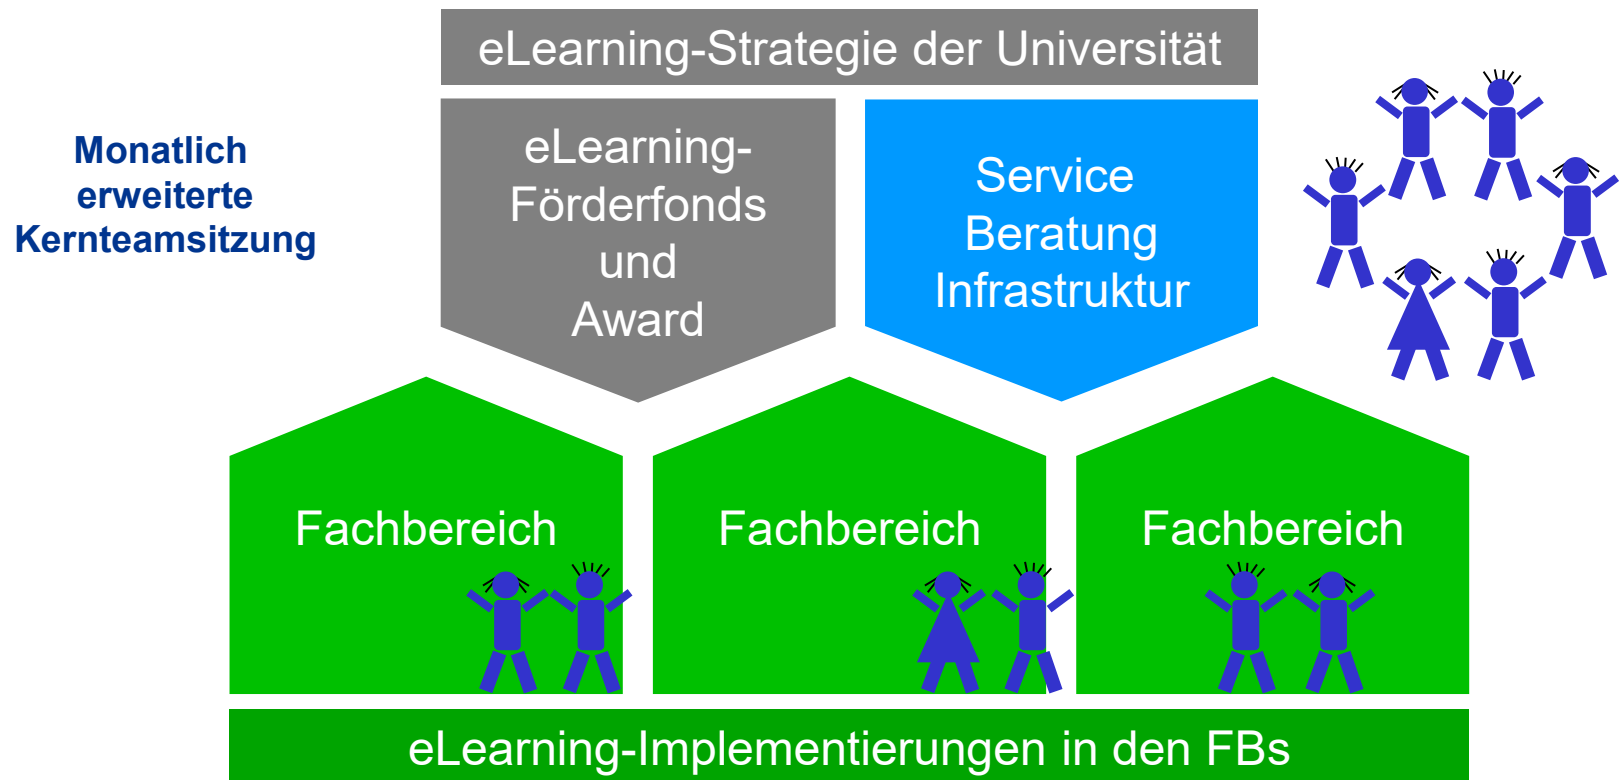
eLearning-Strategie der Universität

Monatlich erweiterte Kernteamsitzung

eLearning-Förderfonds und Award

Service Beratung Infrastruktur

Fachbereich

Fachbereich

Fachbereich

eLearning-Implementierungen in den FBs